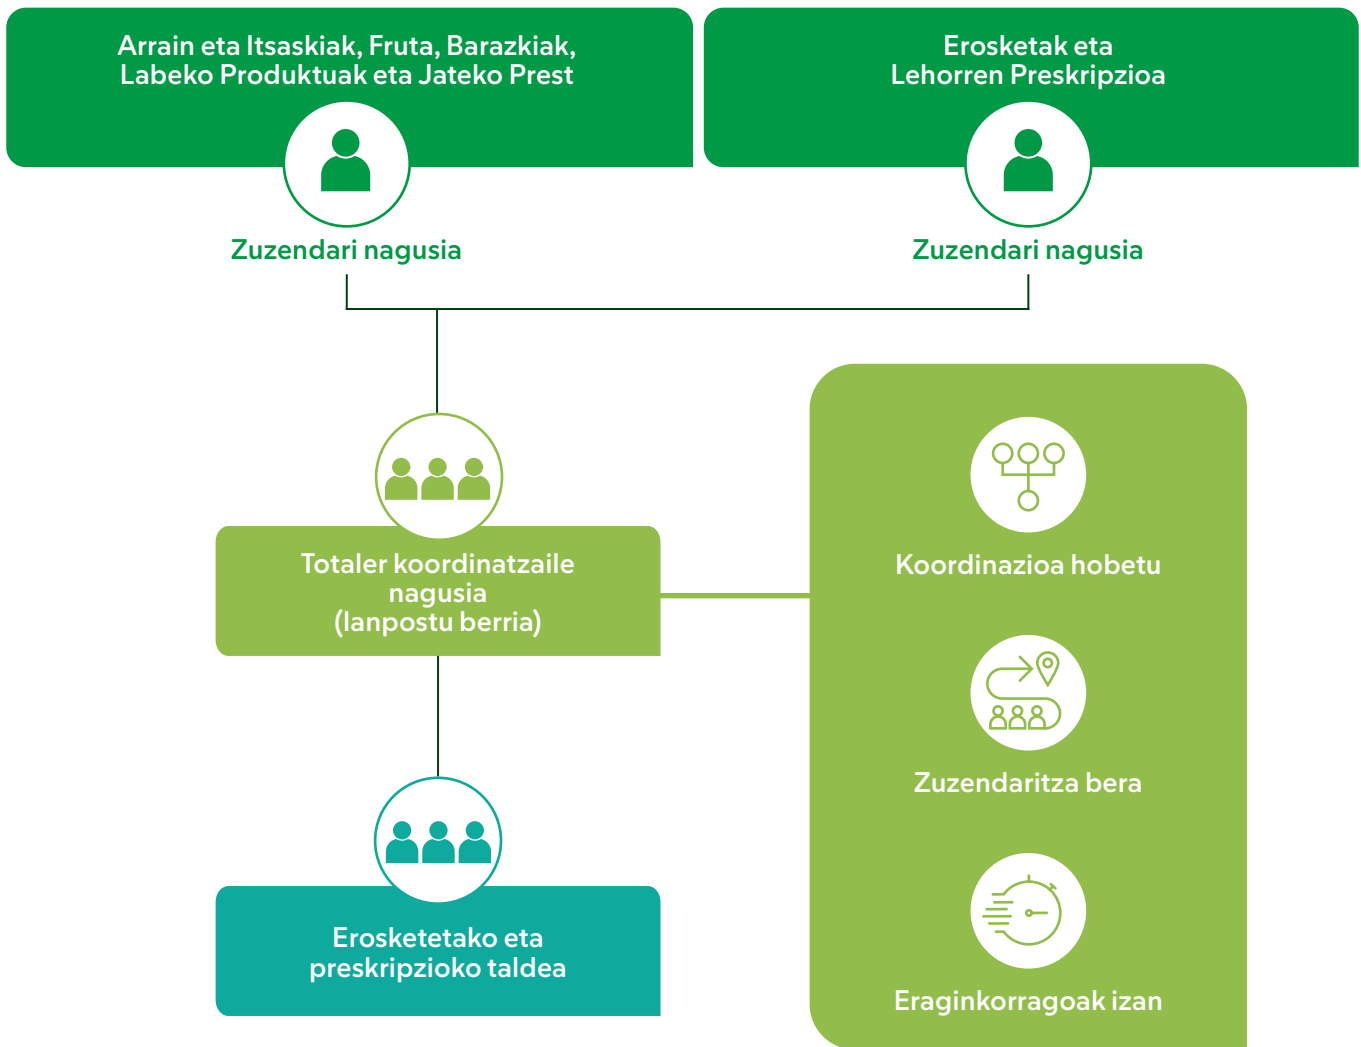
Arrain eta Itsaskiak, Fruta, Barazkiak, Labeko Produktuak eta Jateko Prest

Zuzendari nagusia

Erosketak eta Lehorren Preskripzioa

Zuzendari nagusia

Totaler koordinatzaile nagusia (lanpostu berria)

Erosketetako eta preskripzioko taldea

Koordinazioa hobetu

Zuzendaritza bera

Eraginkorragoak izan